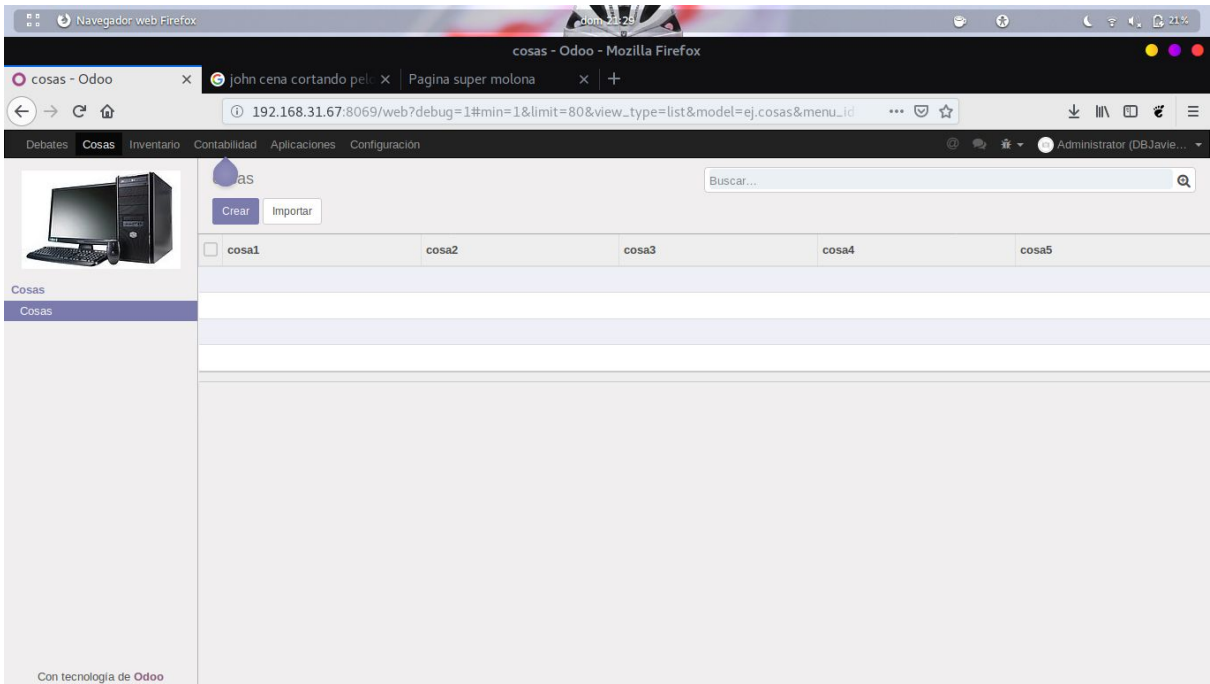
Navegador web Firefox dom 21:29 21%

cosas - Odoo - Mozilla Firefox

cosas - Odoo × john cena cortando pelo × Pagina super molona × +

192.168.31.67:8069/web?debug=1#min=1&limit=80&view_type=list&model=ej.cosas&menu_id

Debates Cosas Inventario Contabilidad Aplicaciones Configuración Administrator (DBJavie...

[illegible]as

Buscar...

Crear Importar

| cosa1 | cosa2 | cosa3 | cosa4 | cosa5 |
|---|---|---|---|---|

Cosas
Cosas

Con tecnología de Odoo